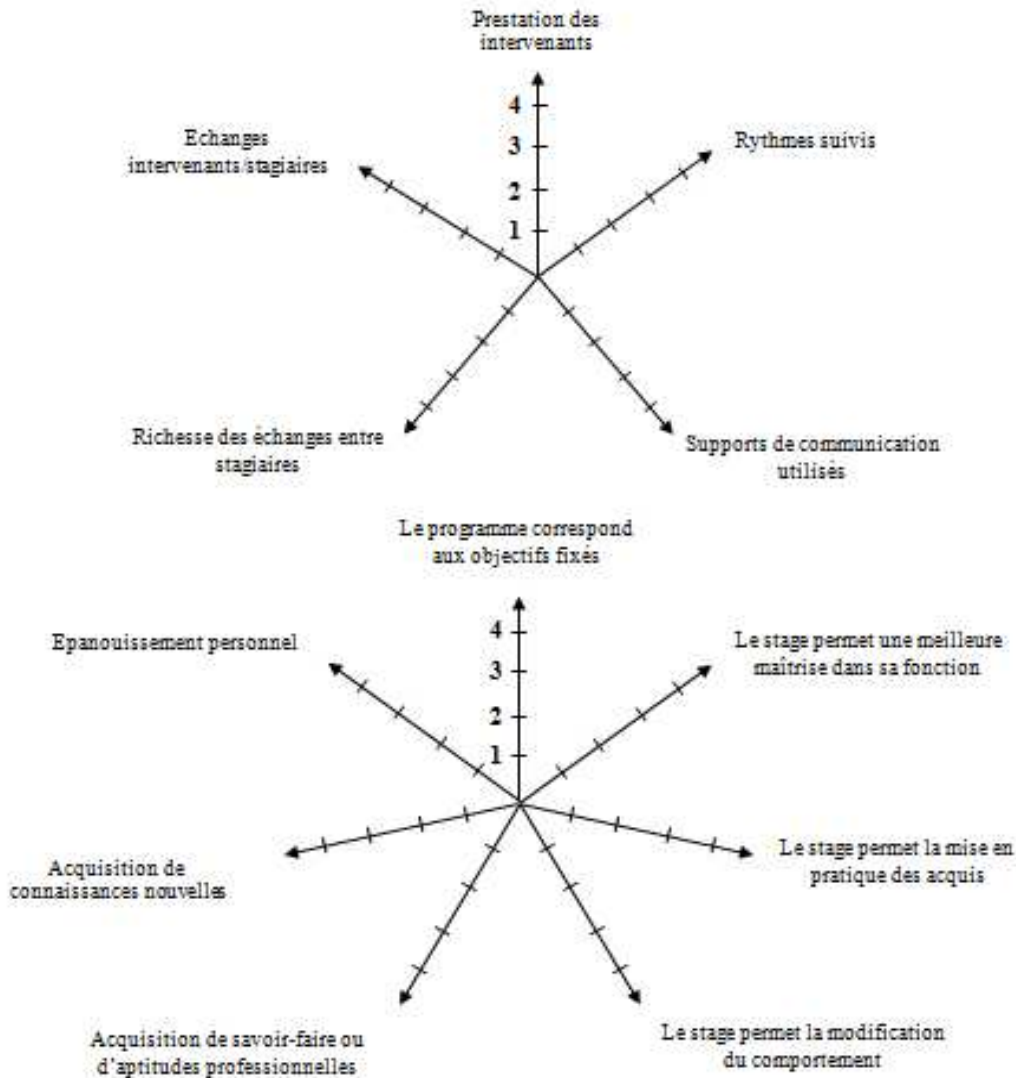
Prestation des intervenants

4
3
2
1

Echanges intervenants/stagiaires

Rythmes suivis

Richesse des échanges entre stagiaires

Supports de communication utilisés

Le programme correspond aux objectifs fixés

4
3
2
1

Epanouissement personnel

Le stage permet une meilleure maîtrise dans sa fonction

Acquisition de connaissances nouvelles

Le stage permet la mise en pratique des acquis

Acquisition de savoir-faire ou d'aptitudes professionnelles

Le stage permet la modification du comportement